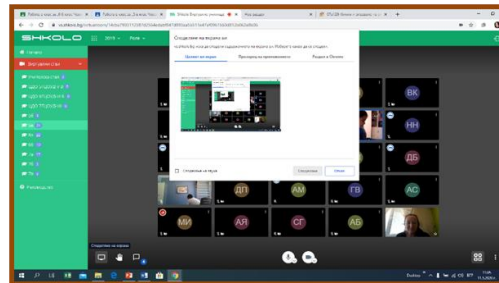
SHKOLO

Начало

Виртуални стаи

Споделяне на екрана ви

Целия ви екран

Прозорец на приложение

Раздел в Chrome

Споделяне на звука

Споделяне

Отказ

ВК

НН

ДБ

ДП

АМ

ГВ

АС

МИ

АЯ

СГ

АБ

Споделяне на екрана

Ръководство